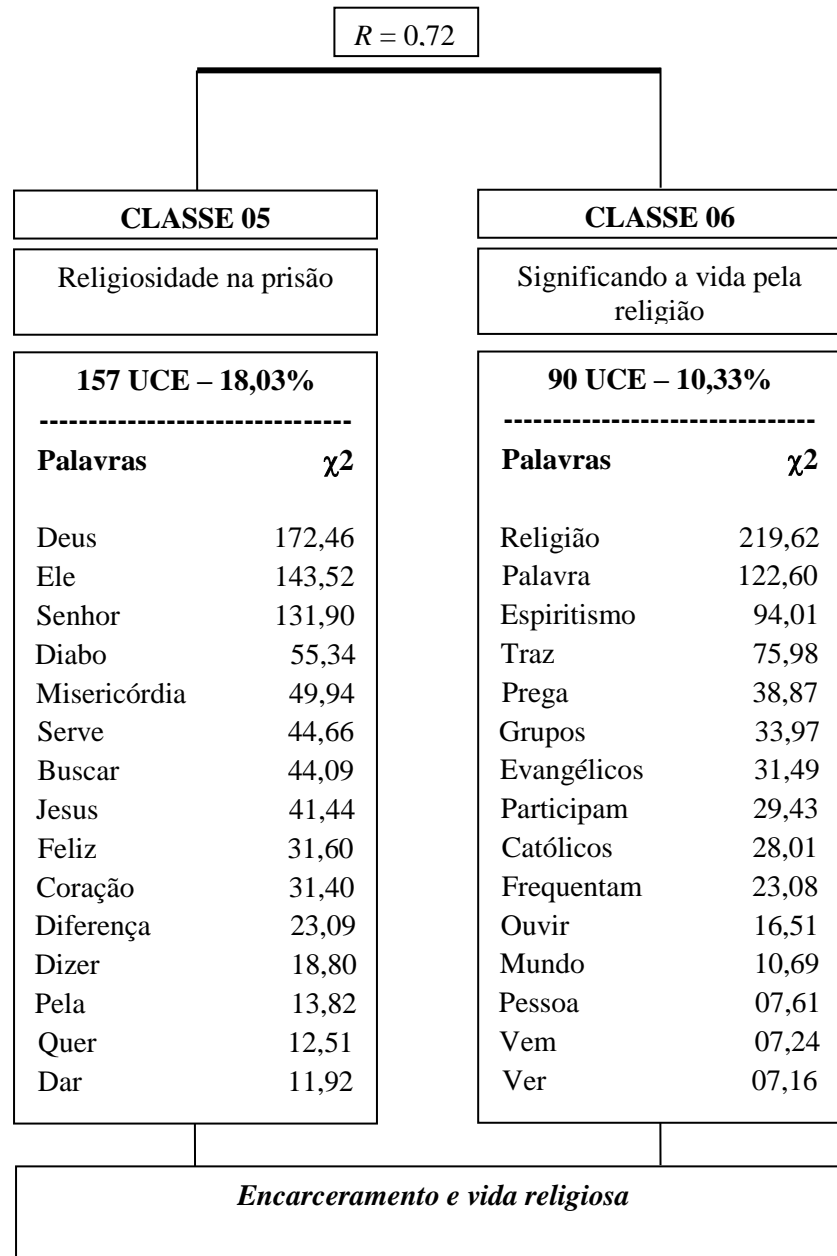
$R = 0.72$

**CLASSE 05**

Religiosidade na prisão

**157 UCE – 18,03%**

--------------------------------

| Palavras | $\chi2$ |
|---|---|
| Deus | 172,46 |
| Ele | 143,52 |
| Senhor | 131,90 |
| Diabo | 55,34 |
| Misericórdia | 49,94 |
| Serve | 44,66 |
| Buscar | 44,09 |
| Jesus | 41,44 |
| Feliz | 31,60 |
| Coração | 31,40 |
| Diferença | 23,09 |
| Dizer | 18,80 |
| Pela | 13,82 |
| Quer | 12,51 |
| Dar | 11,92 |

**CLASSE 06**

Significando a vida pela religião

**90 UCE – 10,33%**

--------------------------------

| Palavras | $\chi2$ |
|---|---|
| Religião | 219,62 |
| Palavra | 122,60 |
| Espiritismo | 94,01 |
| Traz | 75,98 |
| Prega | 38,87 |
| Grupos | 33,97 |
| Evangélicos | 31,49 |
| Participam | 29,43 |
| Católicos | 28,01 |
| Frequentam | 23,08 |
| Ouvir | 16,51 |
| Mundo | 10,69 |
| Pessoa | 07,61 |
| Vem | 07,24 |
| Ver | 07,16 |

*Encarceramento e vida religiosa*